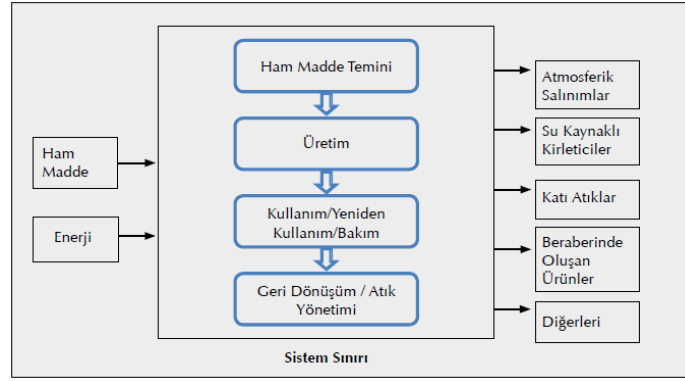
Ham Madde

Enerji

Ham Madde Temini

Üretim

Kullanım/Yeniden Kullanım/Bakım

Geri Dönüşüm / Atık Yönetimi

Sistem Sınırı

Atmosferik Salınımlar

Su Kaynaklı Kirleticiler

Katı Atıklar

Beraberinde Oluşan Ürünler

Diğerleri